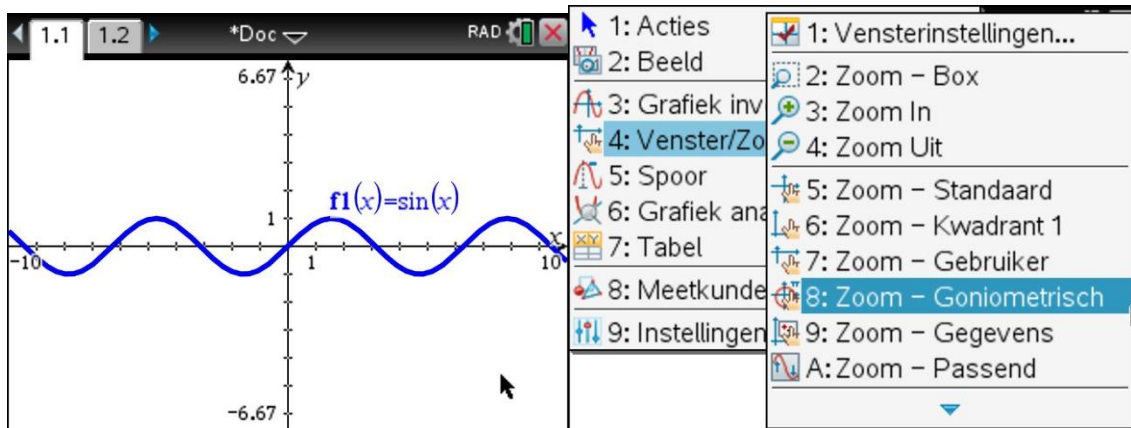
1.1 1.2 *Doc RAD

6.67 $y$

$\mathbf{f1}(x)=\sin(x)$

1

$x$

-10 1 10

-6.67

1: Acties
2: Beeld
3: Grafiek inv
4: Venster/Zo
5: Spoor
6: Grafiek ana
7: Tabel
8: Meetkunde
9: Instellingen

1: Vensterinstellingen...
2: Zoom – Box
3: Zoom In
4: Zoom Uit
5: Zoom – Standaard
6: Zoom – Kwadrant 1
7: Zoom – Gebruiker
8: Zoom – Goniometrisch
9: Zoom – Gegevens
A: Zoom – Passend